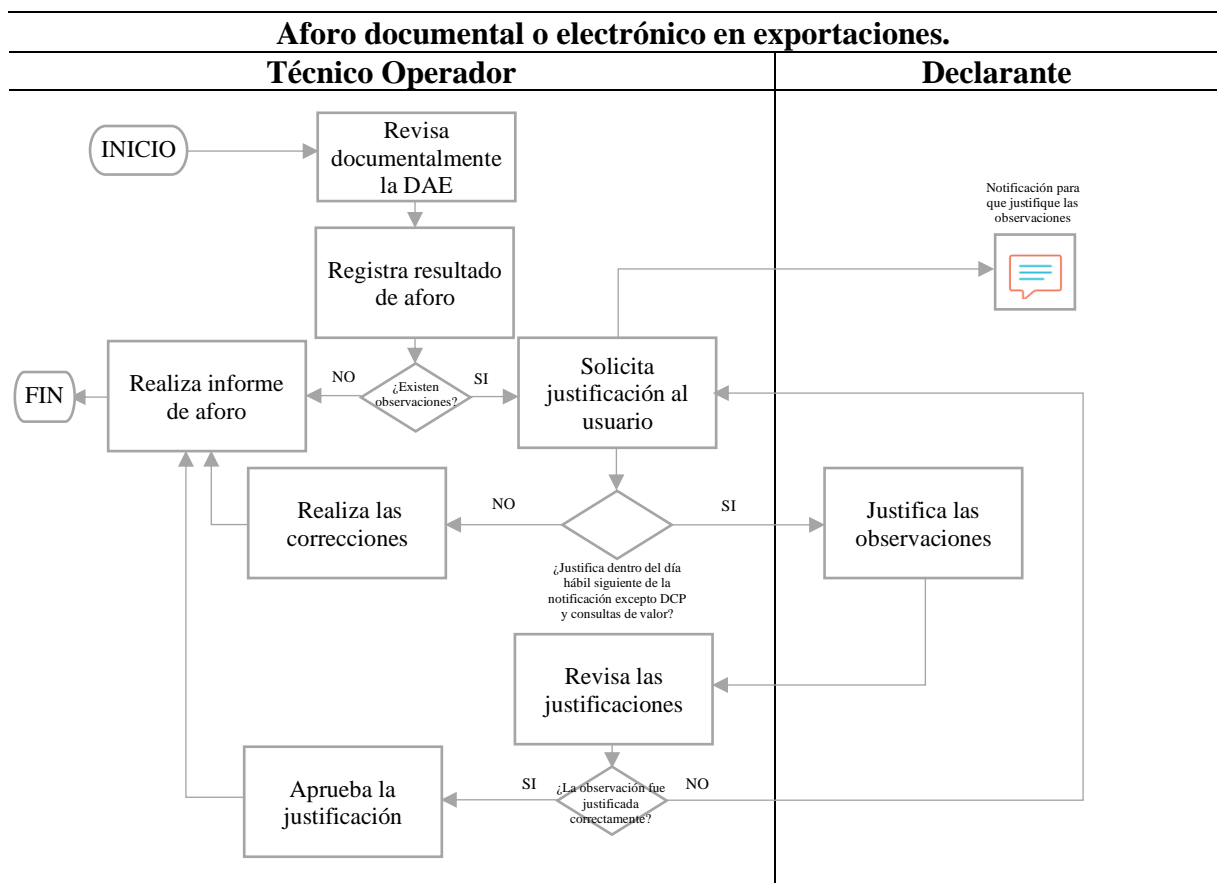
Aforo documental o electrónico en exportaciones.

Técnico Operador

Declarante

INICIO

Revisa documentalmente la DAE

Notificación para que justifique las observaciones

Registra resultado de aforo

FIN

Realiza informe de aforo

NO

¿Existen observaciones?

SI

Solicita justificación al usuario

NO

SI

Realiza las correcciones

Justifica las observaciones

¿Justifica dentro del día hábil siguiente de la notificación excepto DCP y consultas de valor?

Revisa las justificaciones

Aprueba la justificación

SI

¿La observación fue justificada correctamente?

NO